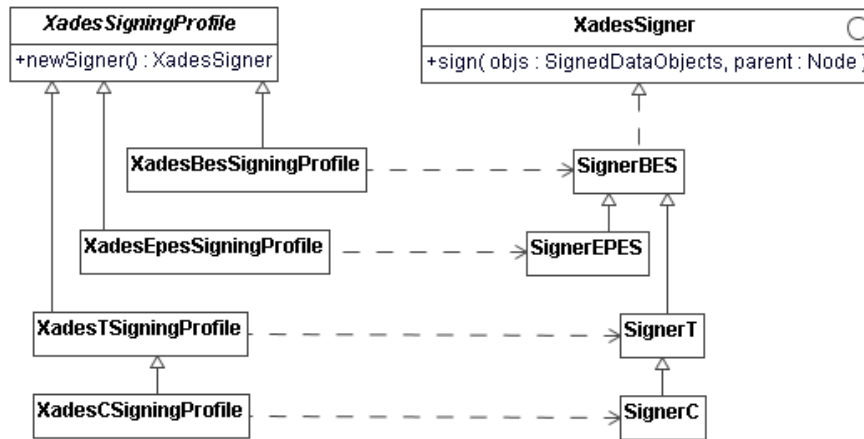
XadesSigningProfile
+newSigner() : XadesSigner

XadesSigner
+sign( objs : SignedDataObjects, parent : Node )

XadesBesSigningProfile

SignerBES

XadesEpesSigningProfile

SignerEPES

XadesTSigningProfile

SignerT

XadesCSigningProfile

SignerC